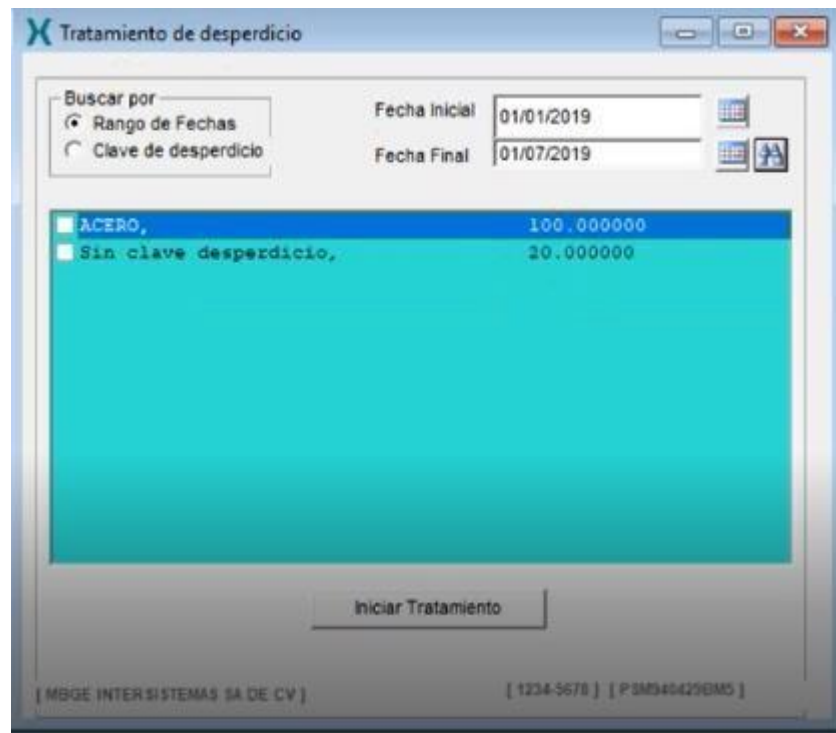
Tratamiento de desperdicio

Buscar por
Rango de Fechas
Clave de desperdicio

Fecha Inicial 01/01/2019
Fecha Final 01/07/2019

ACERO, 100.000000
Sin clave desperdicio, 20.000000

Iniciar Tratamiento

[ MBGE INTERSISTEMAS SA DE CV ]
[ 1234-5678 ] [ PSM940429BM5 ]